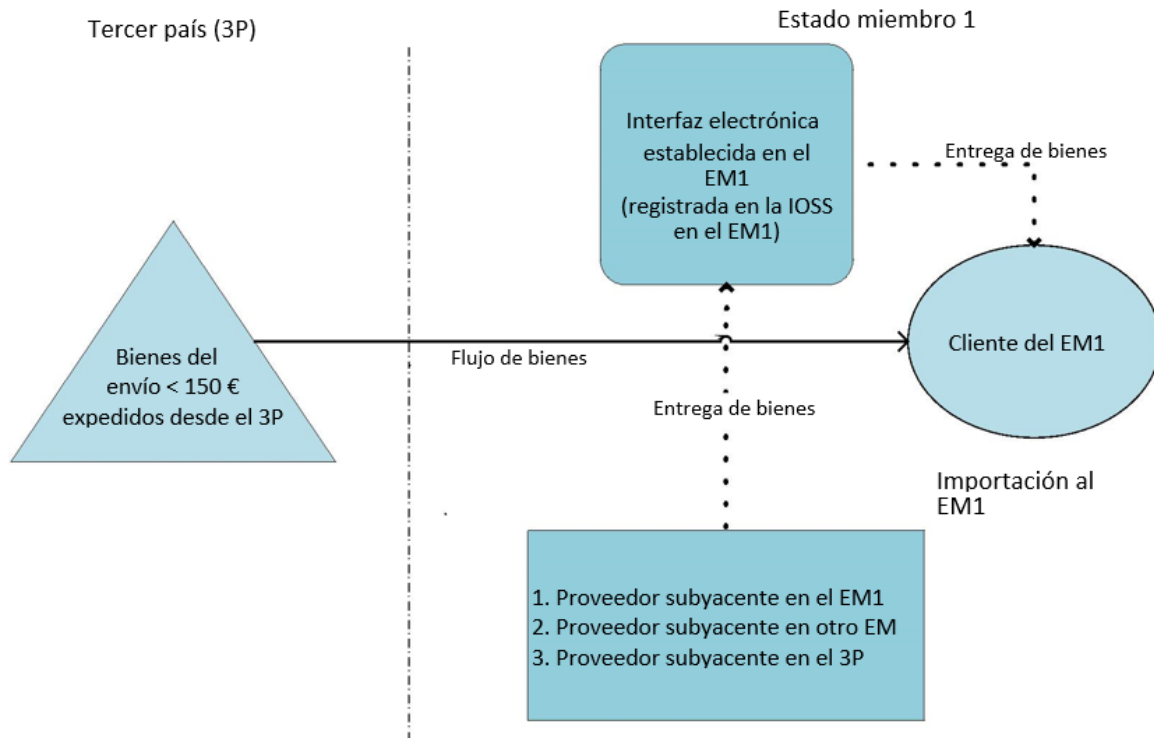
Tercer país (3P)

Estado miembro 1

Interfaz electrónica establecida en el EM1 (registrada en la IOSS en el EM1)

Entrega de bienes

Bienes del envío < 150 € expedidos desde el 3P

Flujo de bienes

Cliente del EM1

Entrega de bienes

Importación al EM1

1. Proveedor subyacente en el EM1
2. Proveedor subyacente en otro EM
3. Proveedor subyacente en el 3P